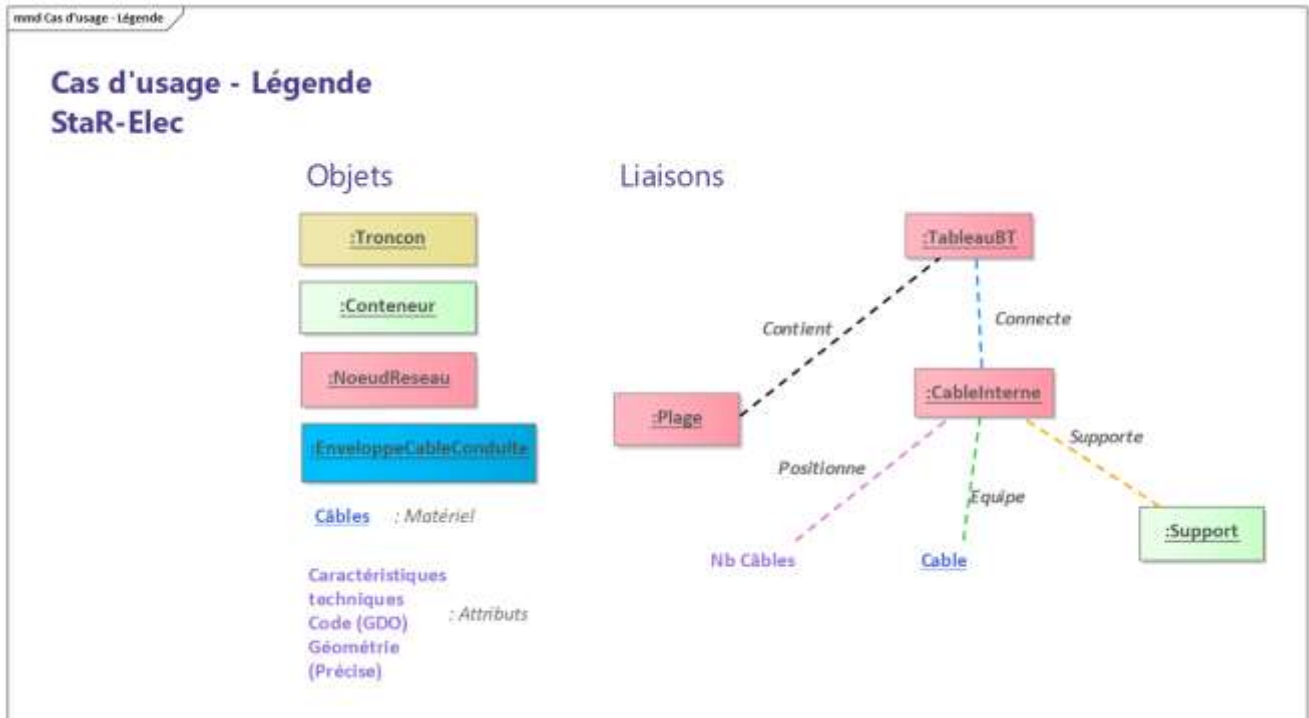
mmd Cas d'usage - Légende

Cas d'usage - Légende
StaR-Elec

Objets

:Troncon

:Conteneur

:NoeudReseau

:EnveloppeCableConduite

Câbles : Matériel

Caractéristiques techniques
Code (GDO)
Géométrie (Précise)
: Attributs

Liaisons

:TableauBT

Contient

Connecte

:Plage

:CableInterne

Supporte

Positionne

Equipe

:Support

Nb Câbles

Cable